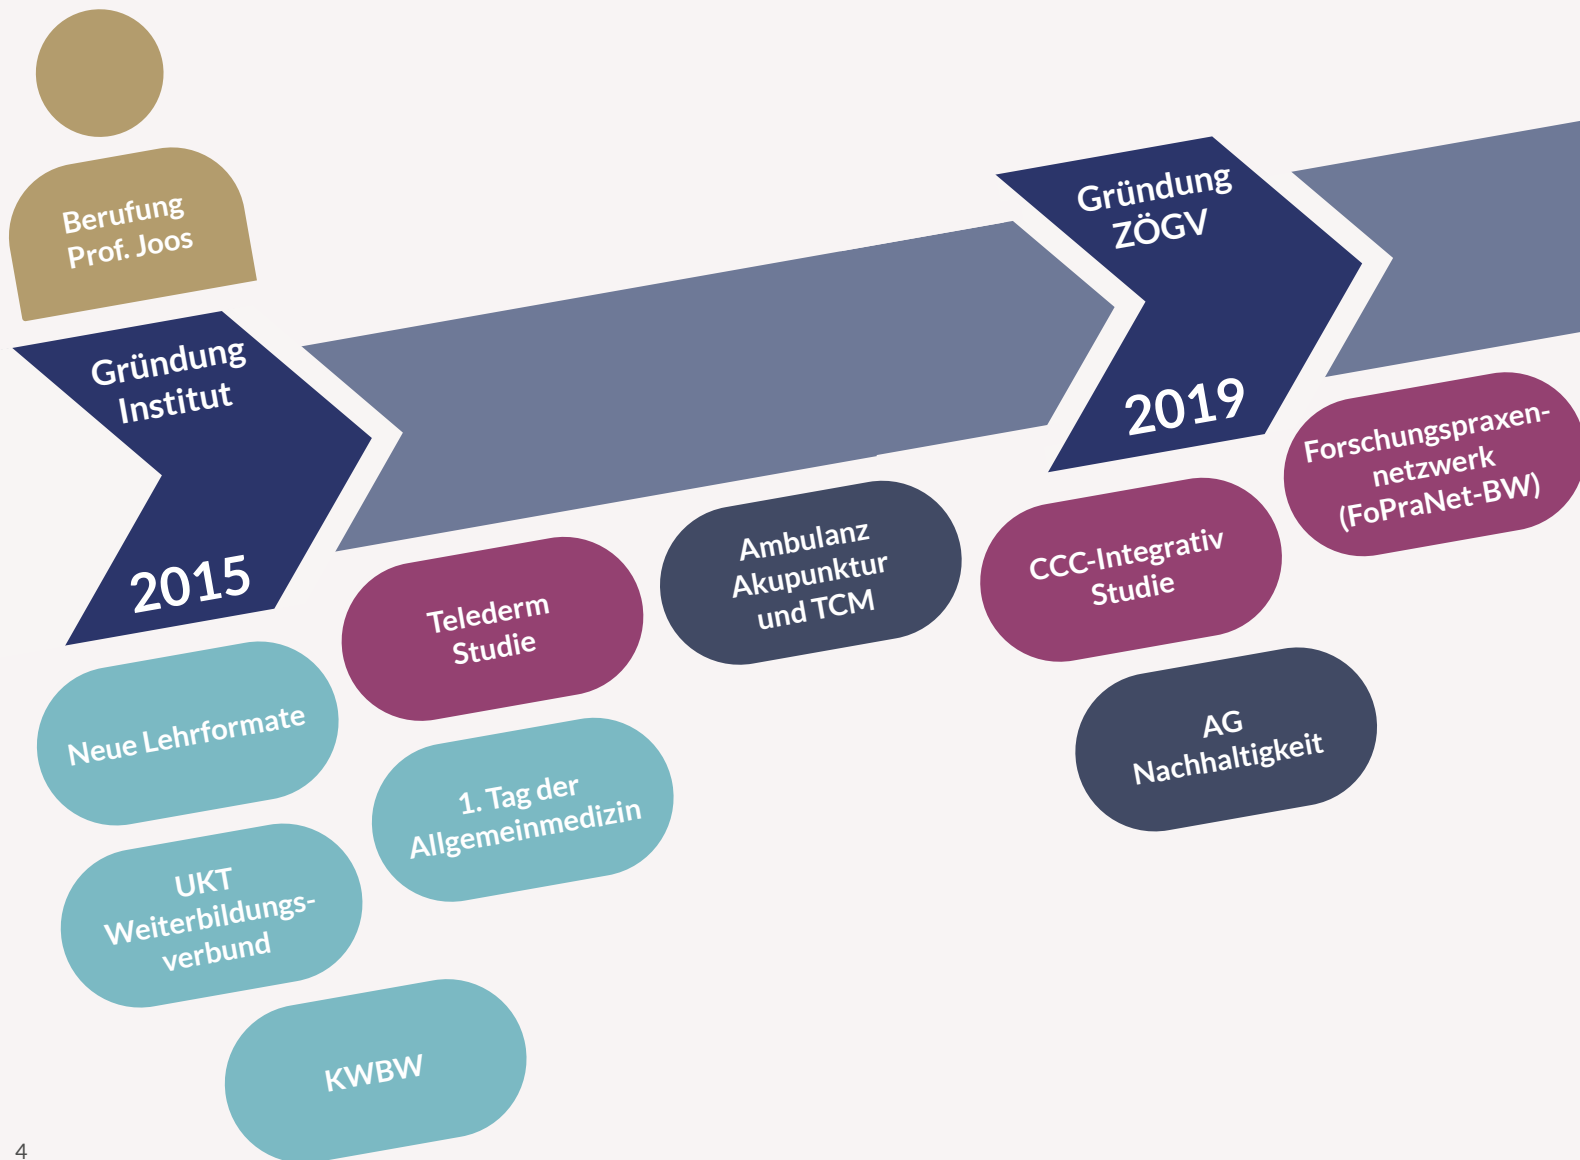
Berufung Prof. Joos

Gründung Institut

2015

Gründung ZÖGV

2019

Forschungspraxen-netzwerk (FoPraNet-BW)

Neue Lehrformate

UKT Weiterbildungs-verbund

KWBW

Telederm Studie

1. Tag der Allgemeinmedizin

Ambulanz Akupunktur und TCM

CCC-Integrativ Studie

AG Nachhaltigkeit

4